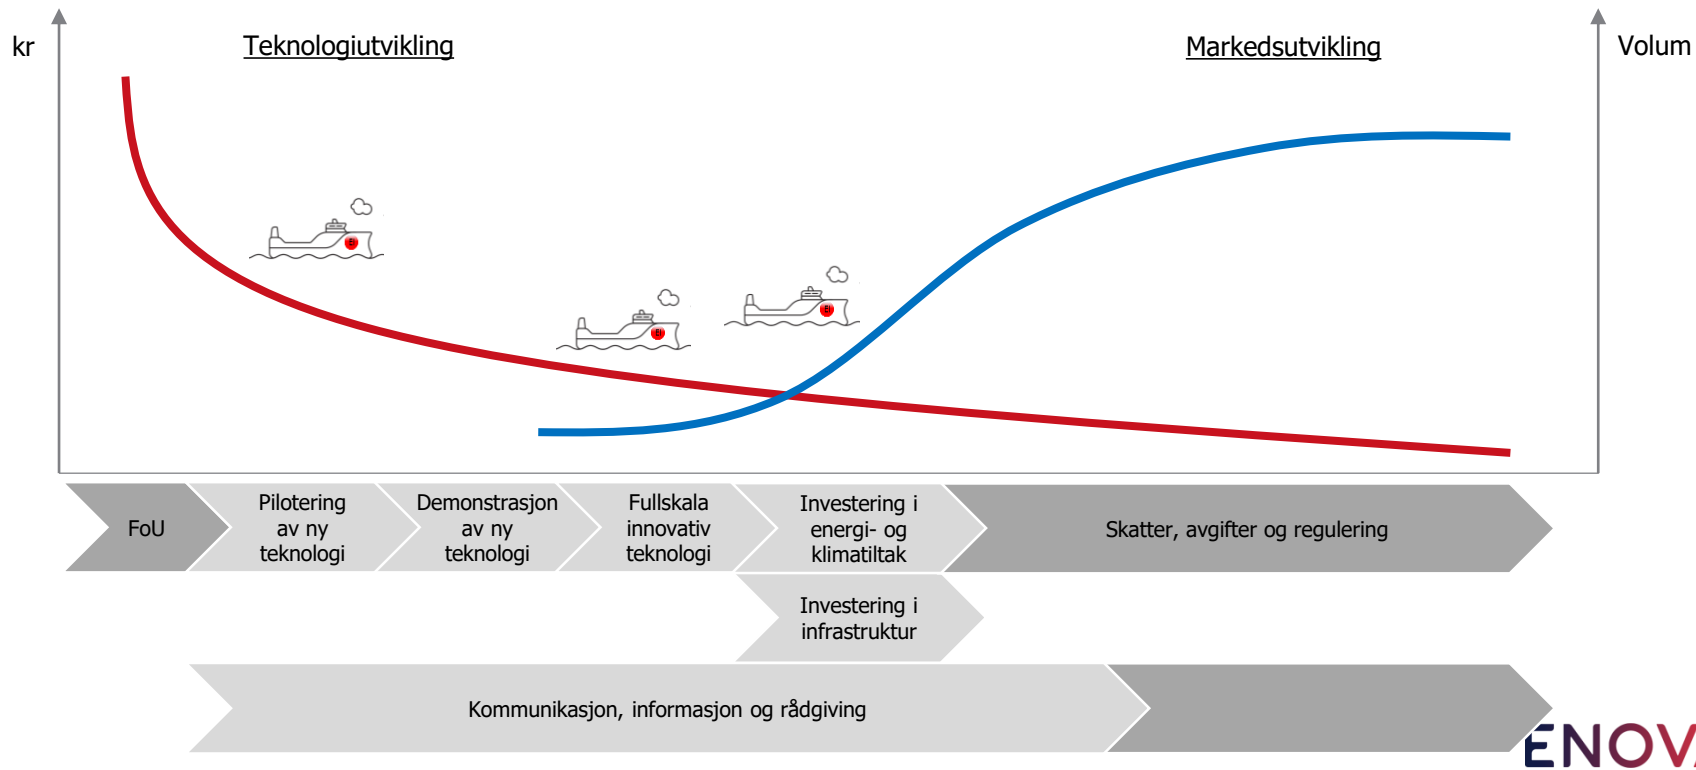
kr

Teknologiutvikling

Markedsutvikling

Volum

FoU

Pilotering av ny teknologi

Demonstrasjon av ny teknologi

Fullskala innovativ teknologi

Investering i energi- og klimatiltak

Skatter, avgifter og regulering

Investering i infrastruktur

Kommunikasjon, informasjon og rådgiving

ENOV